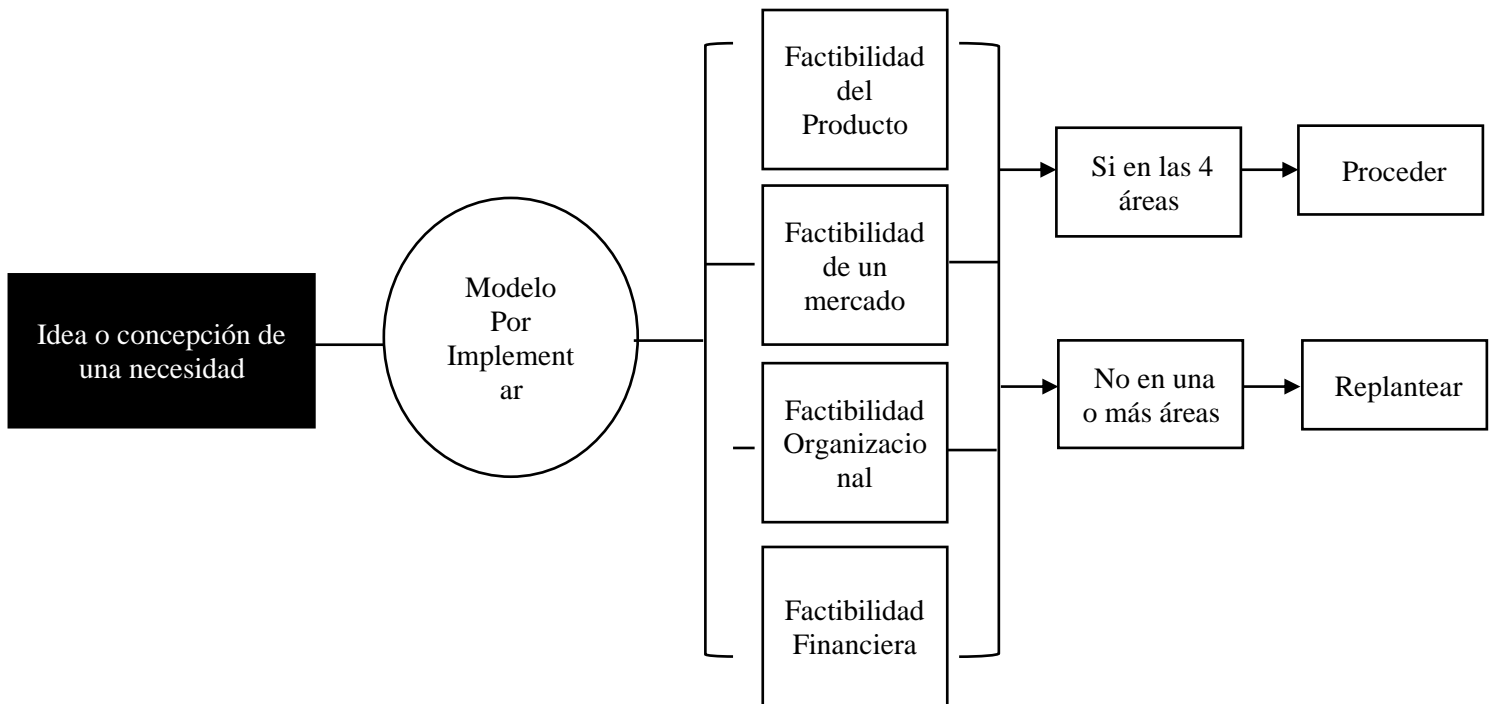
Idea o concepción de una necesidad

Modelo Por Implementar

Factibilidad del Producto

Factibilidad de un mercado

Factibilidad Organizacional

Factibilidad Financiera

Si en las 4 áreas

Proceder

No en una o más áreas

Replantear